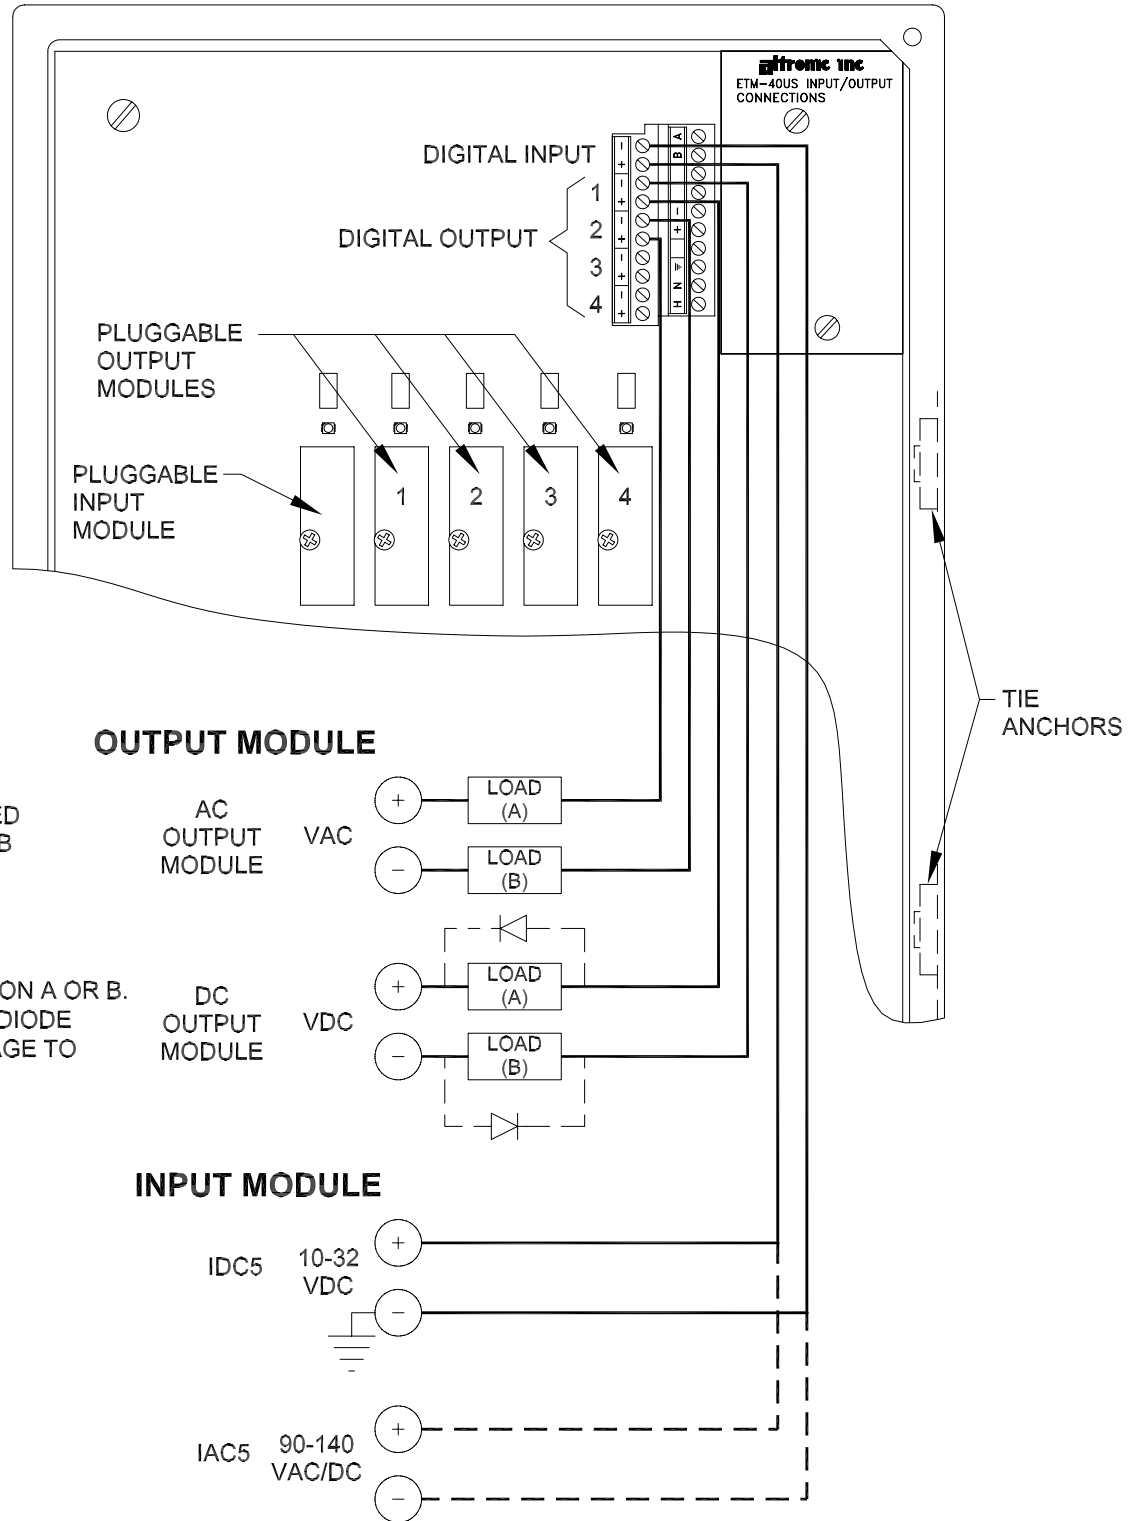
altronic inc
ETM-40US INPUT/OUTPUT CONNECTIONS

DIGITAL INPUT

DIGITAL OUTPUT
1
2
3
4

−
+
−
+
−
+
−
+
−
+

A
B
−
+
⏚
N
H

PLUGGABLE OUTPUT MODULES

PLUGGABLE INPUT MODULE

1
2
3
4

TIE ANCHORS

OUTPUT MODULE

ED
B

AC OUTPUT MODULE
VAC
+
LOAD (A)
−
LOAD (B)

ON A OR B.
DIODE
AGE TO

DC OUTPUT MODULE
VDC
+
LOAD (A)
−
LOAD (B)

INPUT MODULE

IDC5
10-32 VDC
+
−

IAC5
90-140 VAC/DC
+
−